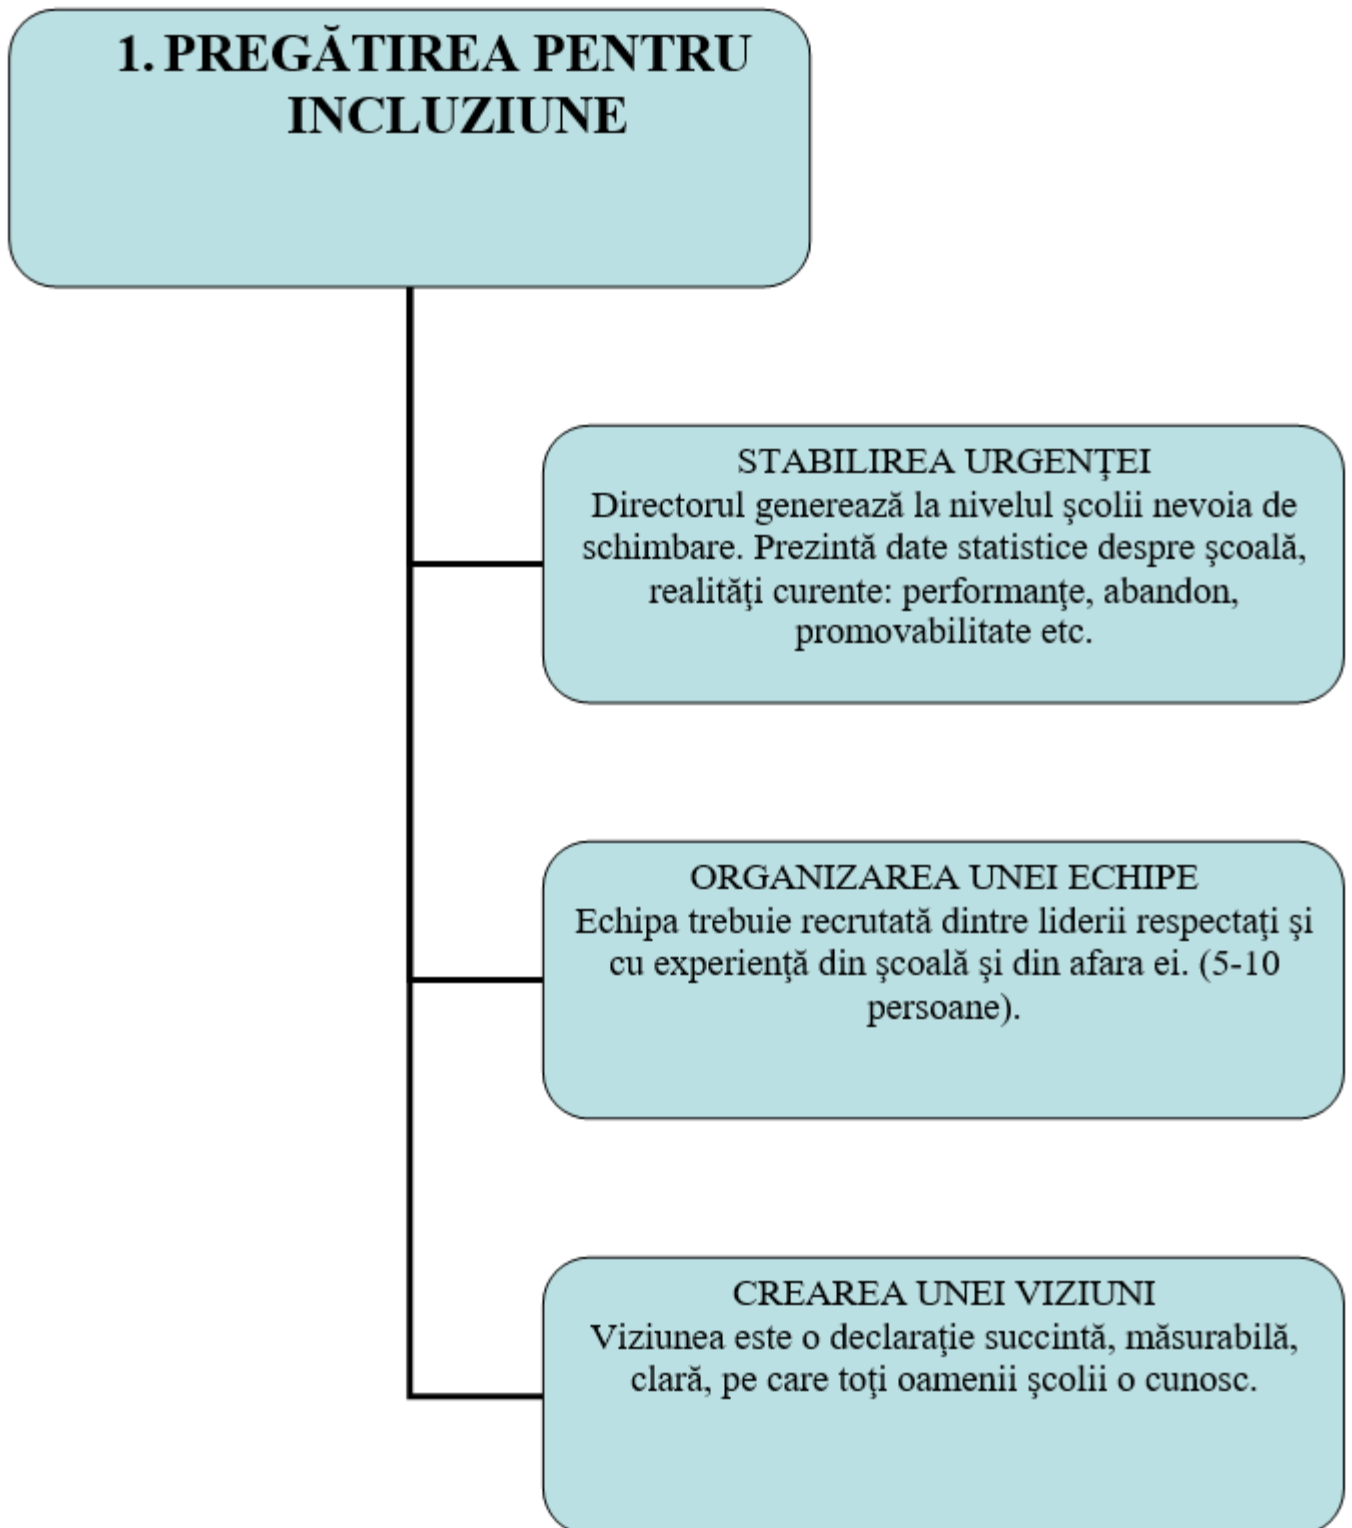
1. PREGĂTIREA PENTRU INCLUZIUNE

STABILIREA URGENȚEI
Directorul generează la nivelul şcolii nevoia de schimbare. Prezintă date statistice despre şcoală, realităţi curente: performanţe, abandon, promovabilitate etc.

ORGANIZAREA UNEI ECHIPE
Echipa trebuie recrutată dintre liderii respectaţi şi cu experienţă din şcoală şi din afara ei. (5-10 persoane).

CREAREA UNEI VIZIUNI
Viziunea este o declaraţie succintă, măsurabilă, clară, pe care toţi oamenii şcolii o cunosc.